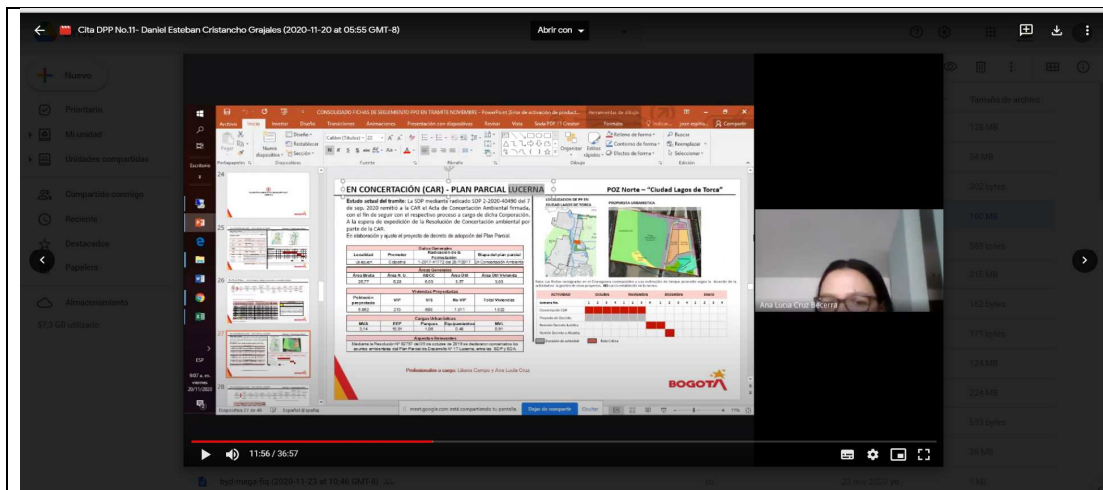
Cita DPP No.11- Daniel Esteban Cristancho Grajales (2020-11-20 at 05:55 GMT-8)

Abrir con

Nuevo

Prioritario

Mi unidad

Unidades compartidas

Compartido conmigo

Reciente

Destacados

Papelera

Almacenamiento

57,7 GB utilizado

CONSOLIDADO FICHAS DE SEGUIMIENTO PPD EN TRAMITE NOVIEMBRE - PowerPoint (Error de activación de product...

Archivo Inicio Insertar Diseño Transiciones Animaciones Presentación con diapositivas Revisar Vista Soda PDF 11 Creator Formato

Compartir

EN CONCERTACIÓN (CAR) - PLAN PARCIAL LUCERNA

POZ Norte – "Ciudad Lagos de Torca"

Estado actual del tramite: La SDP mediante radicado SDP 2-2020-40490 del 7 de sep. 2020 remitió a la CAR el Acta de Concertación Ambiental firmada, con el fin de seguir con el respectivo proceso a cargo de dicha Corporación. A la espera de expedición de la Resolución de Concertación ambiental por parte de la CAR.
En elaboración y ajuste el proyecto de decreto de adopción del Plan Parcial.

PROPUESTA URBANÍSTICA

Profesionales a cargo: Liliana Campo y Ana Lucia Cruz

BOGOTÁ

Ana Lucía Cruz Becerra

meet.google.com está compartiendo tu pantalla. Dejar de compartir Ocultar

Diapositiva 27 de 48 Español (España)

11:56 / 36:57

Tamaño de archivo

ESP
9:07 a. m.
viernes
20/11/2020